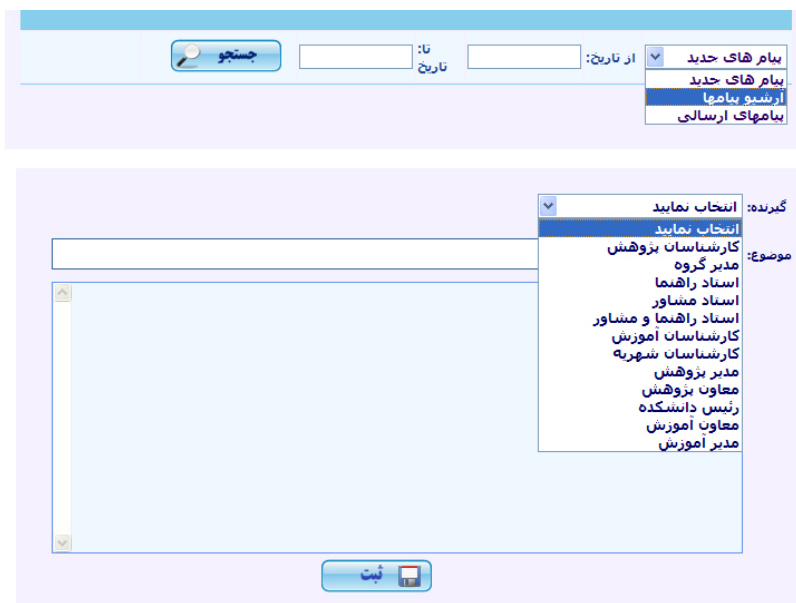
پیام های جدید
از تاریخ:
تا: تاریخ
جستجو
پیام های جدید
آرشیو پیامها
پیامهای ارسالی

گیرنده:
انتخاب نمایید
موضوع:
انتخاب نمایید
کارشناسان پژوهش
مدیر گروه
استاد راهنما
استاد مشاور
استاد راهنما و مشاور
کارشناسان آموزش
کارشناسان شهریه
مدیر پژوهش
معاون پژوهش
رئیس دانشکده
معاون آموزش
مدیر آموزش
ثبت